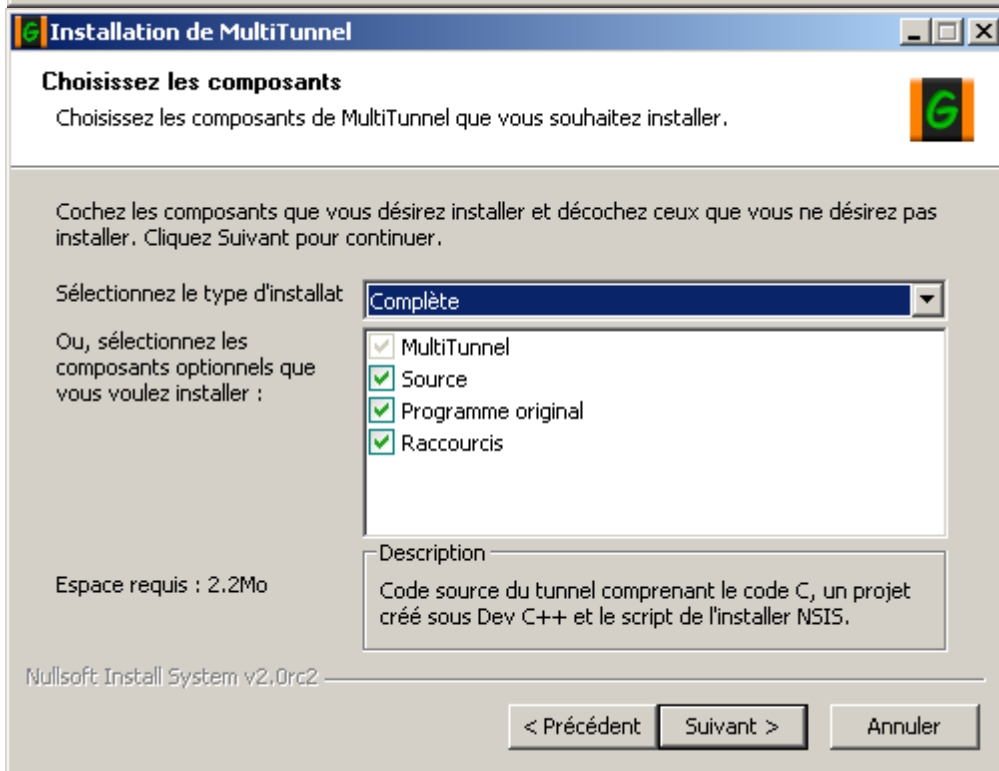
Installation de MultiTunnel

Choisissez les composants

Choisissez les composants de MultiTunnel que vous souhaitez installer.

Cochez les composants que vous désirez installer et décochez ceux que vous ne désirez pas installer. Cliquez Suivant pour continuer.

Sélectionnez le type d'installat

Complète

Ou, sélectionnez les composants optionnels que vous voulez installer :

MultiTunnel
Source
Programme original
Raccourcis

Description

Espace requis : 2.2Mo

Code source du tunnel comprenant le code C, un projet créé sous Dev C++ et le script de l'installer NSIS.

Nullsoft Install System v2.0rc2

< Précédent
Suivant >
Annuler